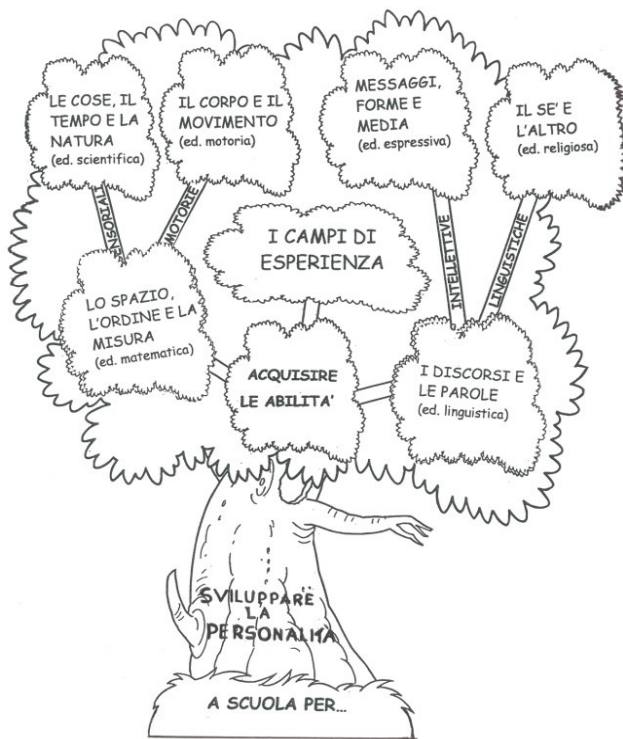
LE COSE, IL TEMPO E LA NATURA (ed. scientifica)

IL CORPO E IL MOVIMENTO (ed. motoria)

MESSAGGI, FORME E MEDIA (ed. espressiva)

IL SE' E L'ALTRO (ed. religiosa)

SENSORIALI

MOTORIE

I CAMPI DI ESPERIENZA

INTELLETTIVE

LINGUISTICHE

LO SPAZIO, L'ORDINE E LA MISURA (ed. matematica)

ACQUISIRE LE ABILITA'

I DISCORSI E LE PAROLE (ed. linguistica)

SVILUPPARE LA PERSONALITA'

A SCUOLA PER...